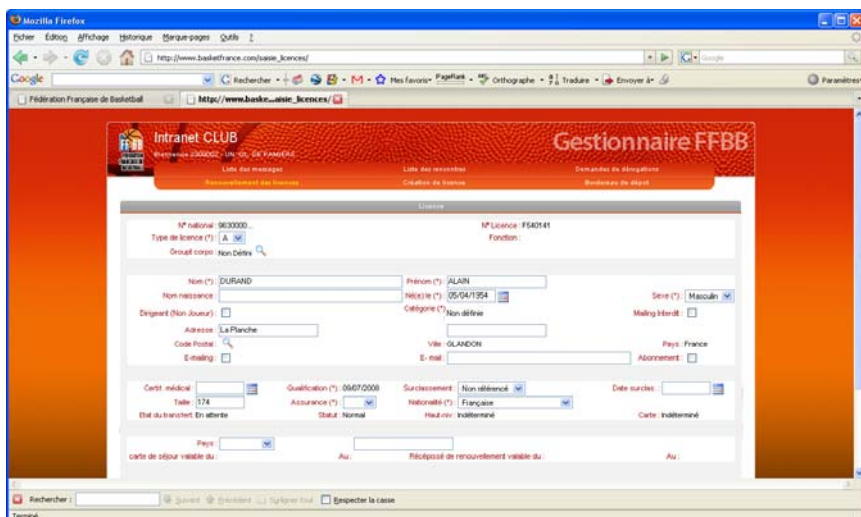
Mozilla Firefox

Fichier Édition Affichage Historique Marque-pages Outils ?

http://www.basketfrance.com/saisie_licences/

Google

Rechercher · M · Mes favoris · PageRank · Orthographe · Traduire · Envoyer à · Paramètres

Fédération Française de Basketball

http://www.baske...aisie_licences/

Intranet CLUB

Bienvenue 2300002 - UN. OL. DE FAMBERG

Gestionnaire FFBB

Liste des messages | Liste des rencontres | Demandes de dérogations

Renouvellement des licences | Création de licence | Bordereau de dépôt

Licence

N° national : 9630000...

N° Licence : F540141

Type de licence (*) : A

Fonction :

Groupe corpo : Non Défini

Nom (*) : DURAND

Prénom (*) : ALAIN

Nom naissance :

Né(e) le (*) : 05/04/1954

Sexe (*) : Masculin

Dirigeant (Non Joueur) :

Catégorie (*) : Non définie

Mailing Interdit :

Adresse : La Planche

Code Postal :

Ville : GLANDON

Pays : France

E-mailing :

E- mail :

Abonnement :

Certif. médical

Qualification (*) : 09/07/2008

Surclassement : Non référencé

Date surclas :

Taille : 174

Assurance (*) :

Nationalité (*) : Française

Etat du transfert : En attente

Statut : Normal

Haut niv : Indéterminé

Carte : Indéterminé

Pays :

carte de séjour valable du :

Au :

Récépissé de renouvellement valable du :

Au :

Rechercher : Suivant Précédent Surligner tout Respecter la casse

Terminé